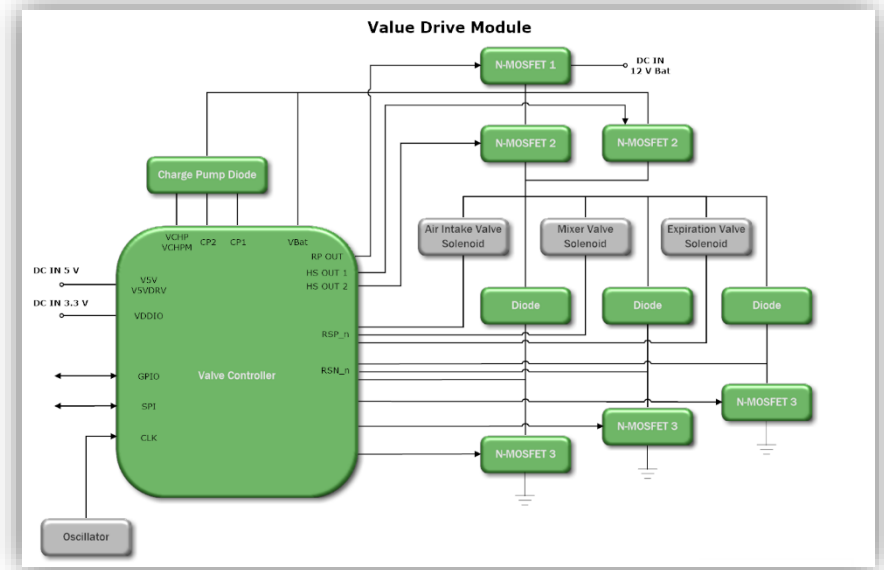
Value Drive Module

N-MOSFET 1

DC IN
12 V Bat

N-MOSFET 2

N-MOSFET 2

Charge Pump Diode

Air Intake Valve
Solenoid

Mixer Valve
Solenoid

Expiration Valve
Solenoid

VCHP
VCHPM

CP2

CP1

VBat

RP OUT

HS OUT 1

HS OUT 2

DC IN 5 V

V5V
VSVDRV

DC IN 3.3 V

VDDIO

RSP_n

RSN_n

Diode

Diode

Diode

GPIO

Valve Controller

SPI

CLK

N-MOSFET 3

N-MOSFET 3

N-MOSFET 3

Oscillator